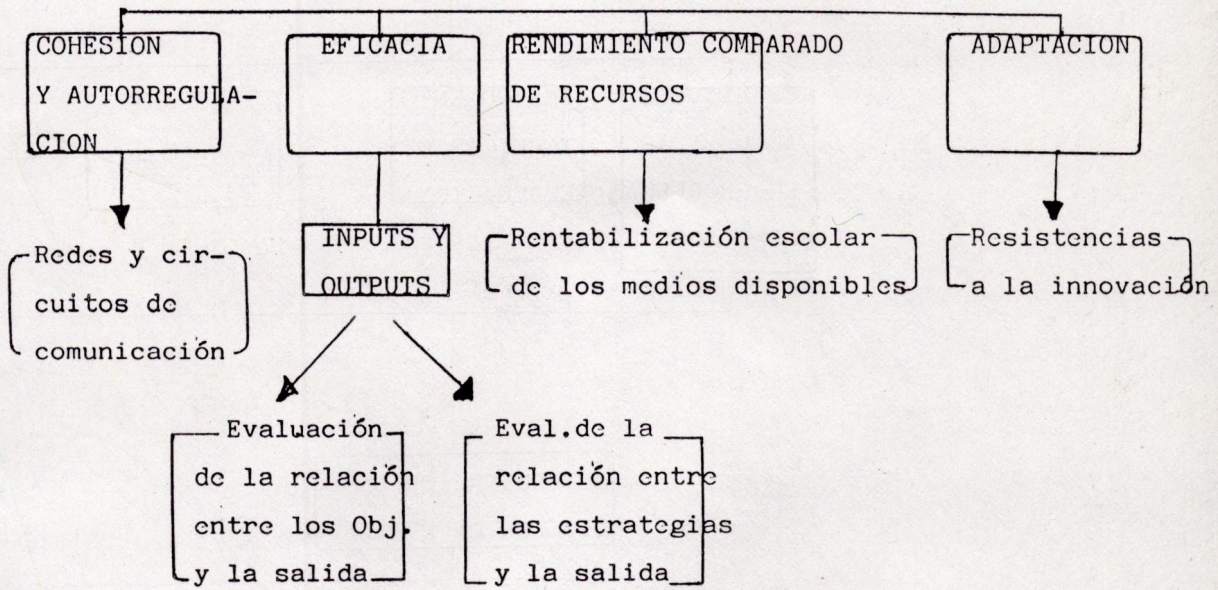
COHESION Y AUTORREGULACION

EFICACIA

RENDIMIENTO COMPARADO DE RECURSOS

ADAPTACION

Redes y circuitos de comunicación

INPUTS Y OUTPUTS

Rentabilización escolar de los medios disponibles

Resistencias a la innovación

Evaluación de la relación entre los Obj. y la salida

Eval.de la relación entre las estrategias y la salida